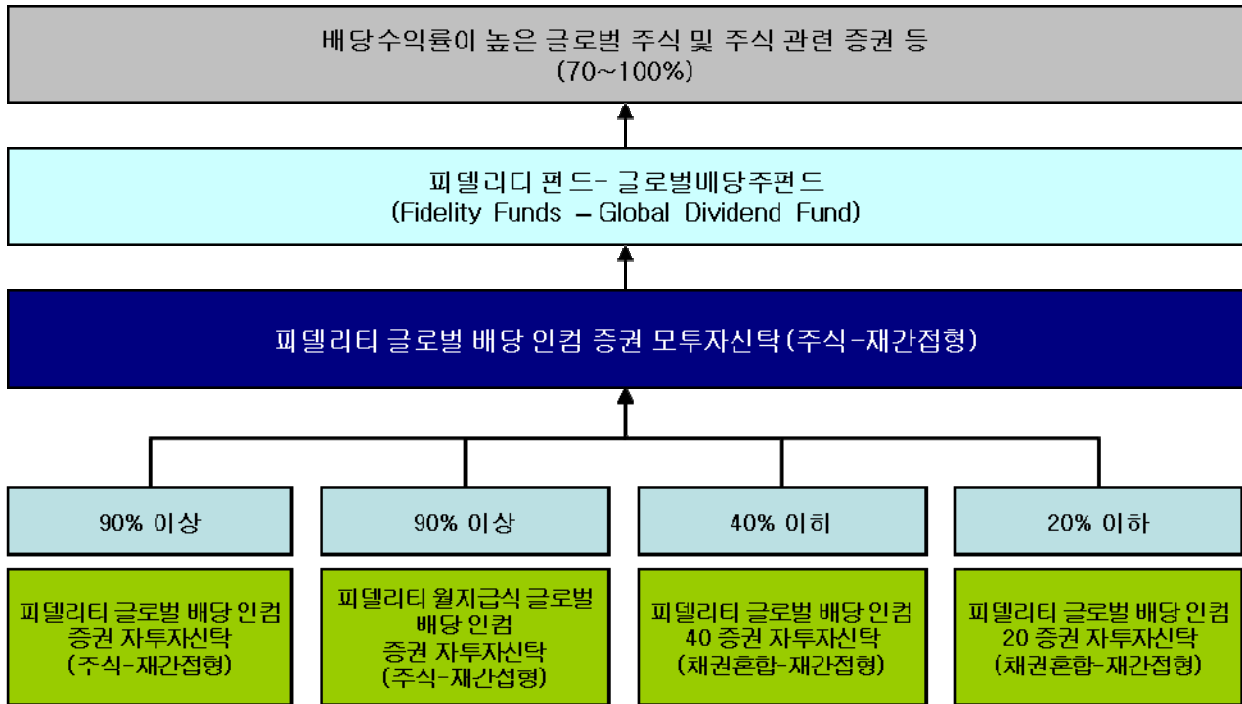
배당수익률이 높은 글로벌 주식 및 주식 관련 증권 등
(70~100%)

피델리디 펀드- 글로벌배당주펀드
(Fidelity Funds – Global Dividend Fund)

피델리티 글로벌 배당 인컴 증권 모투자신탁(주식-재간접형)

90% 이상

90% 이상

40% 이히

20% 이하

피델리티 글로벌 배당 인컴 증권 자투자신탁 (주식-재간접형)

피델리티 월지급식 글로벌 배당 인컴 증권 자투자신탁 (주식-재간섭형)

피델리티 글로벌 배당 인컴 40 증권 자투자신탁 (채권혼합-재간접형)

피델리티 글로벌 배당 인컴 20 증권 자투자신탁 (채권혼합-재간접형)